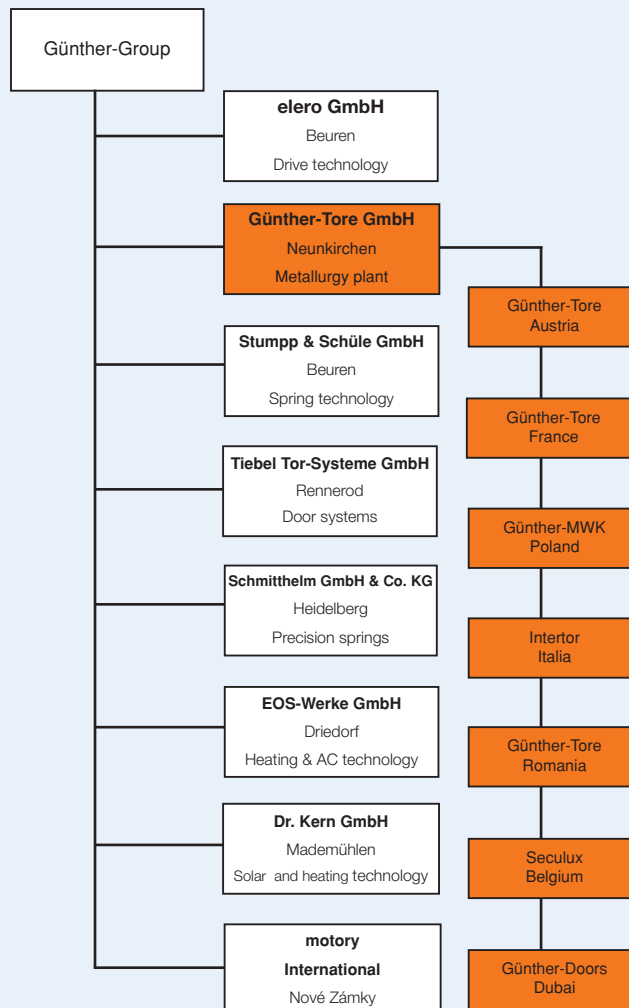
Günther-Group

elero GmbH
Beuren
Drive technology

Günther-Tore GmbH
Neunkirchen
Metallurgy plant

Stumpp & Schüle GmbH
Beuren
Spring technology

Tiebel Tor-Systeme GmbH
Rennerod
Door systems

Schmitthelm GmbH & Co. KG
Heidelberg
Precision springs

EOS-Werke GmbH
Driedorf
Heating & AC technology

Dr. Kern GmbH
Mademühlen
Solar and heating technology

motory
International
Nové Zámky

Günther-Tore
Austria

Günther-Tore
France

Günther-MWK
Poland

Intertor
Italia

Günther-Tore
Romania

Seculux
Belgium

Günther-Doors
Dubai